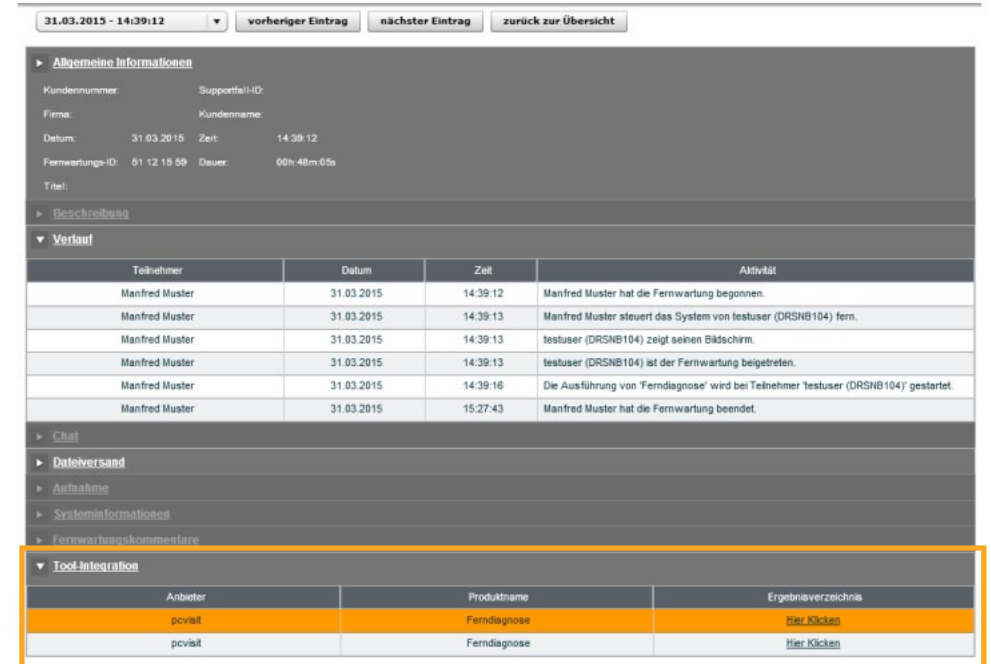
31.03.2015 - 14:39:12 ▾ vorheriger Eintrag nächster Eintrag zurück zur Übersicht

Allgemeine Informationen

Kundennummer: Supportfall-ID:
Firma: Kundenname:
Datum: 31.03.2015 Zeit: 14:39:12
Fernwartungs-ID: 51 12 15 59 Dauer: 00h:48m:05s
Titel:

Beschreibung

Verlauf

| Teilnehmer | Datum | Zeit | Aktivität |
|---|---|---|---|
| Manfred Muster | 31.03.2015 | 14:39:12 | Manfred Muster hat die Fernwartung begonnen. |
| Manfred Muster | 31.03.2015 | 14:39:13 | Manfred Muster steuert das System von testuser (DRSNB104) fern. |
| Manfred Muster | 31.03.2015 | 14:39:13 | testuser (DRSNB104) zeigt seinen Bildschirm. |
| Manfred Muster | 31.03.2015 | 14:39:13 | testuser (DRSNB104) ist der Fernwartung beigetreten. |
| Manfred Muster | 31.03.2015 | 14:39:16 | Die Ausführung von 'Ferndiagnose' wird bei Teilnehmer 'testuser (DRSNB104)' gestartet. |
| Manfred Muster | 31.03.2015 | 15:27:43 | Manfred Muster hat die Fernwartung beendet. |

Chat

Dateiversand

Aufnahme

Systeminformationen

Fernwartungskommentare

Tool-Integration

| Anbieter | Produktname | Ergebnisverzeichnis |
|---|---|---|
| pcvisit | Ferndiagnose | Hier Klicken |
| pcvisit | Ferndiagnose | Hier Klicken |